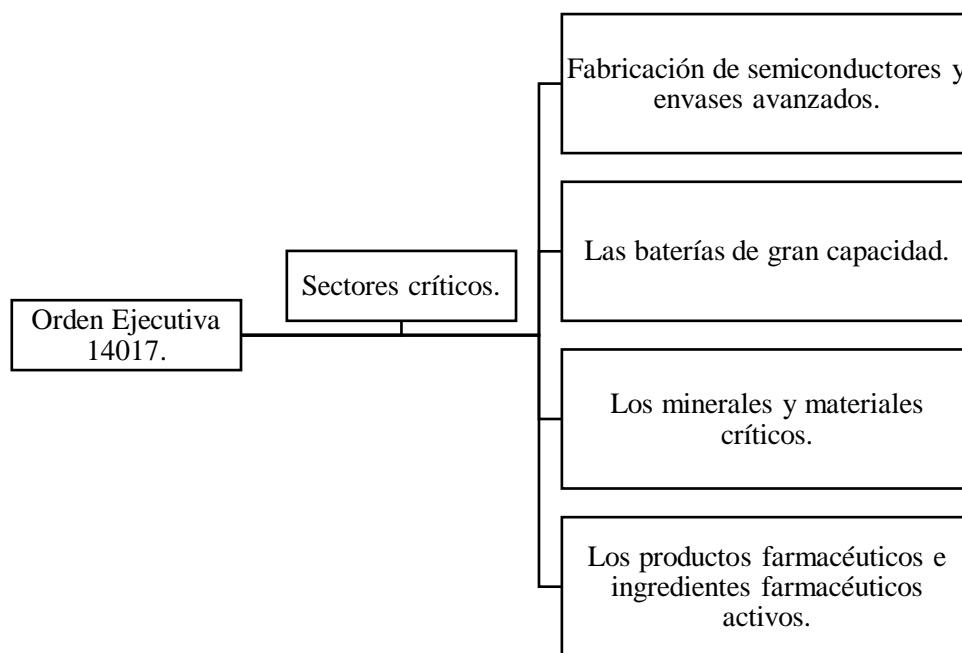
Orden Ejecutiva 14017.

Sectores críticos.

Fabricación de semiconductores y envases avanzados.

Las baterías de gran capacidad.

Los minerales y materiales críticos.

Los productos farmacéuticos e ingredientes farmacéuticos activos.